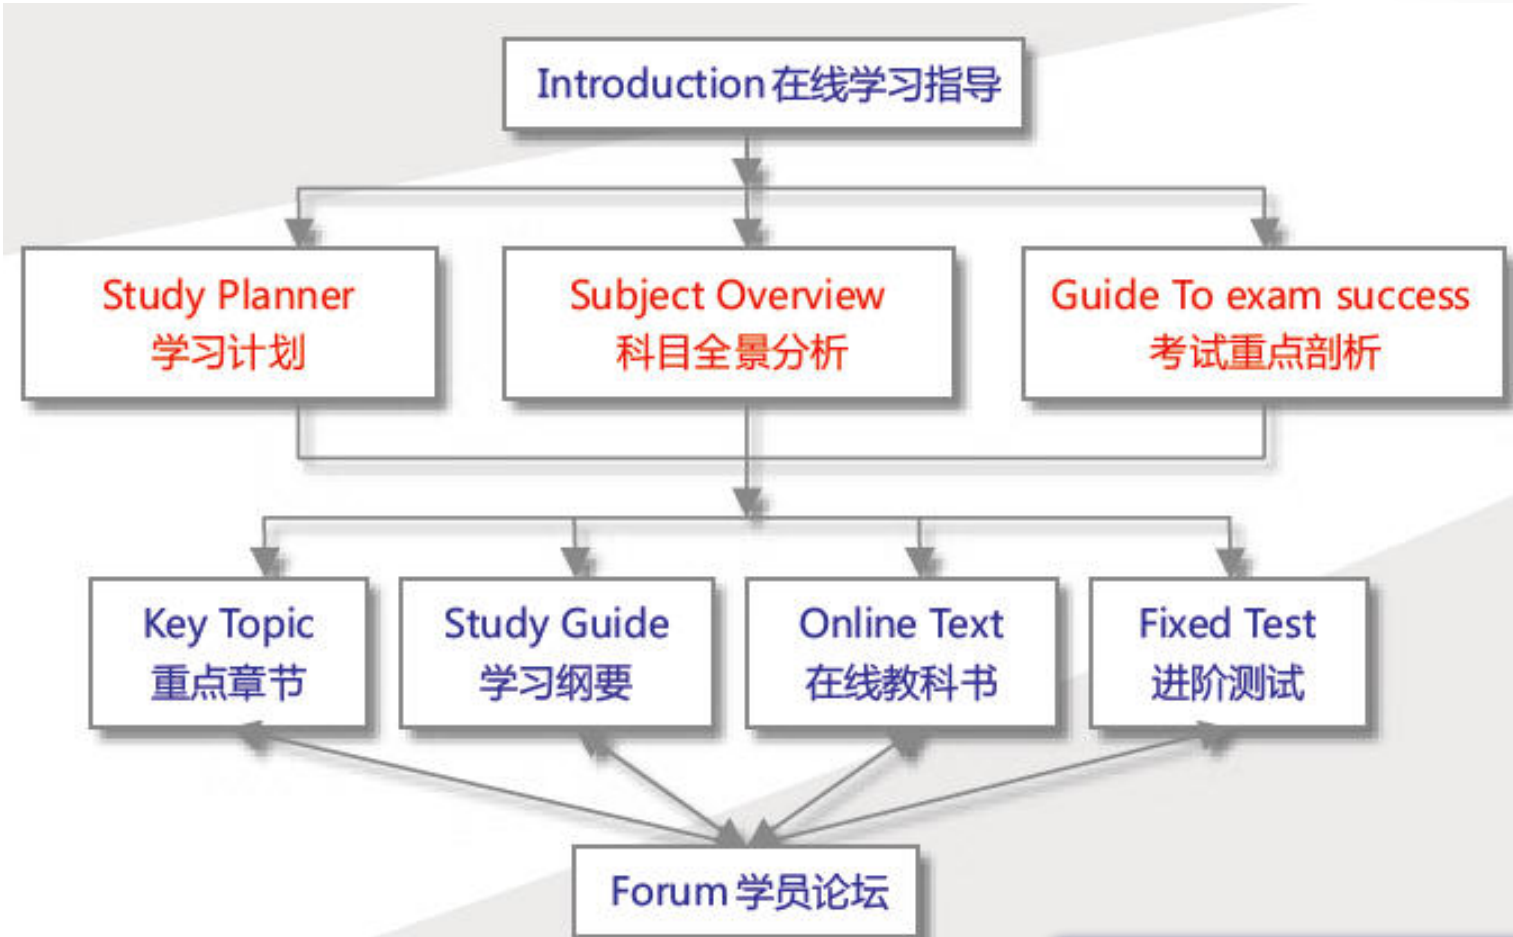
Introduction 在线学习指导

Study Planner
学习计划

Subject Overview
科目全景分析

Guide To exam success
考试重点剖析

Key Topic
重点章节

Study Guide
学习纲要

Online Text
在线教科书

Fixed Test
进阶测试

Forum 学员论坛